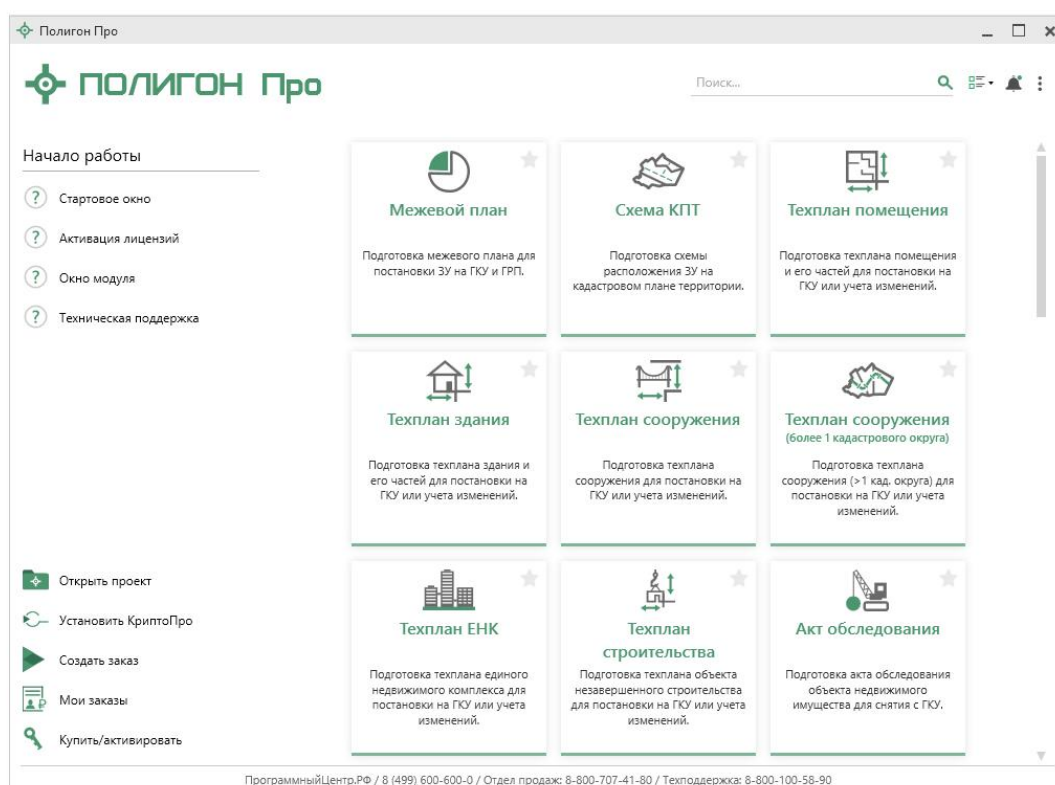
Полигон Про

ПОЛИГОН Про

Поиск...

Начало работы

Стартовое окно

Активация лицензий

Окно модуля

Техническая поддержка

Межевой план

Подготовка межевого плана для постановки ЗУ на ГКУ и ГРП.

Схема КПТ

Подготовка схемы расположения ЗУ на кадастровом плане территории.

Техплан помещения

Подготовка техплана помещения и его частей для постановки на ГКУ или учета изменений.

Техплан здания

Подготовка техплана здания и его частей для постановки на ГКУ или учета изменений.

Техплан сооружения

Подготовка техплана сооружения для постановки на ГКУ или учета изменений.

Техплан сооружения
(более 1 кадастрового округа)

Подготовка техплана сооружения (>1 кад. округа) для постановки на ГКУ или учета изменений.

Открыть проект

Установить КриптоПро

Создать заказ

Мои заказы

Купить/активировать

Техплан ЕНК

Подготовка техплана единого недвижимого комплекса для постановки на ГКУ или учета изменений.

Техплан строительства

Подготовка техплана объекта незавершенного строительства для постановки на ГКУ или учета изменений.

Акт обследования

Подготовка акта обследования объекта недвижимого имущества для снятия с ГКУ.

ПрограммныйЦентр.РФ / 8 (499) 600-600-0 / Отдел продаж: 8-800-707-41-80 / Техподдержка: 8-800-100-58-90